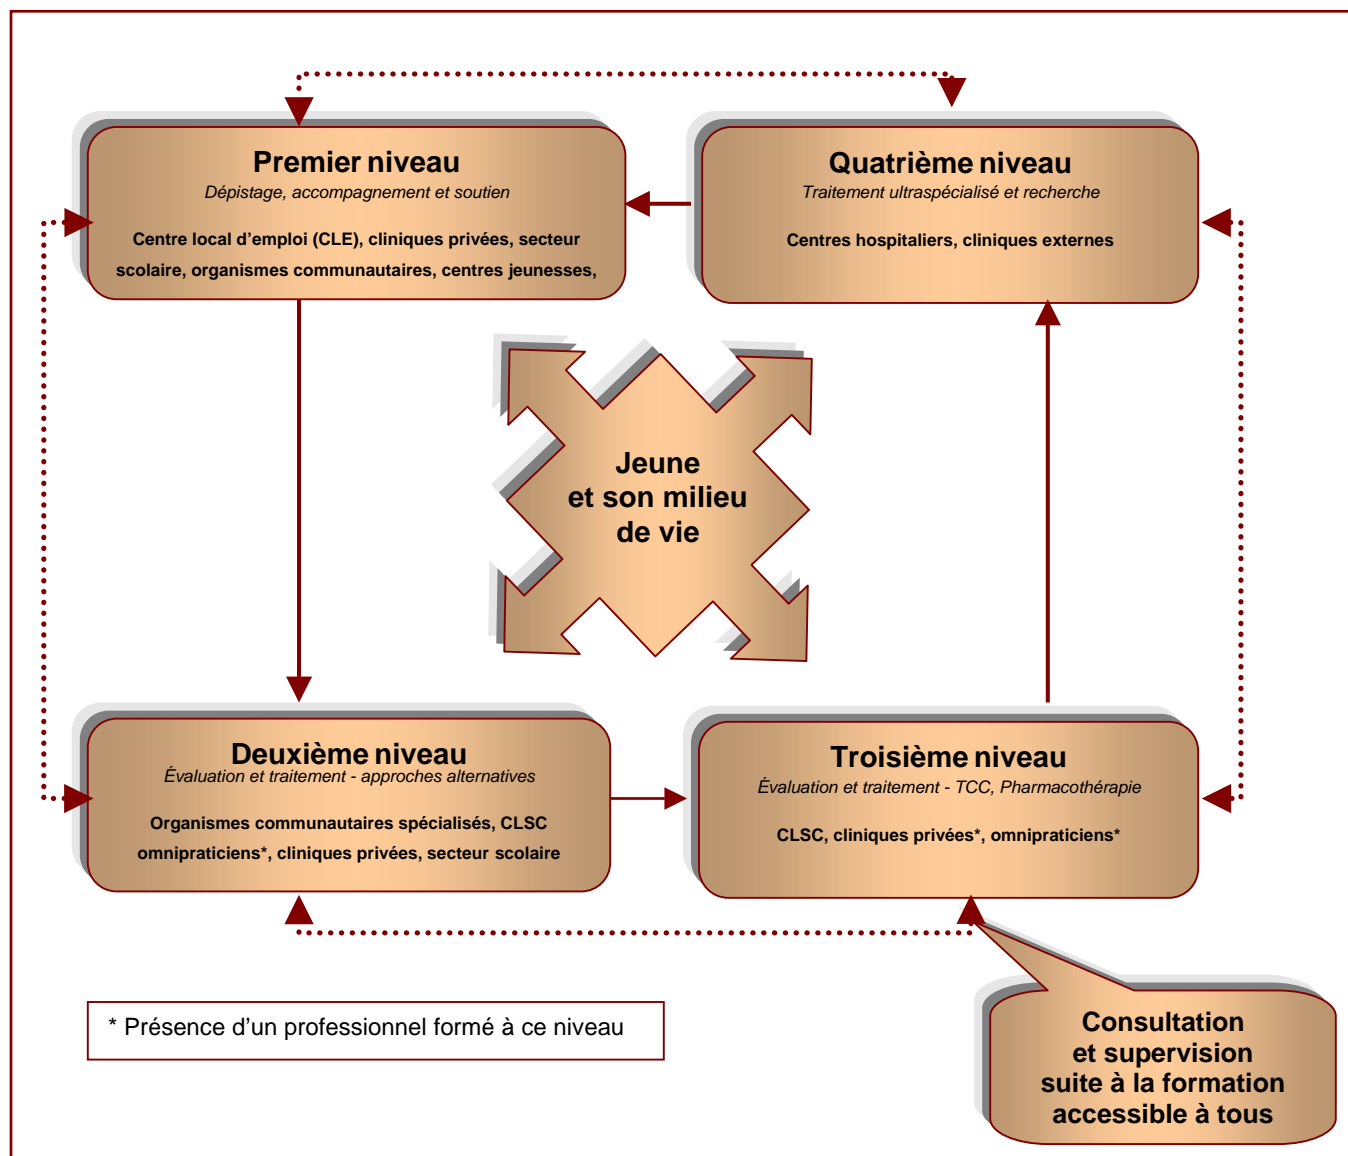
Premier niveau
Dépistage, accompagnement et soutien

Centre local d'emploi (CLE), cliniques privées, secteur scolaire, organismes communautaires, centres jeunesses,

Quatrième niveau
Traitement ultraspécialisé et recherche

Centres hospitaliers, cliniques externes

Jeune et son milieu de vie

Deuxième niveau
Évaluation et traitement - approches alternatives

Organismes communautaires spécialisés, CLSC omnipraticiens*, cliniques privées, secteur scolaire

Troisième niveau
Évaluation et traitement - TCC, Pharmacothérapie

CLSC, cliniques privées*, omnipraticiens*

* Présence d'un professionnel formé à ce niveau

Consultation et supervision suite à la formation accessible à tous